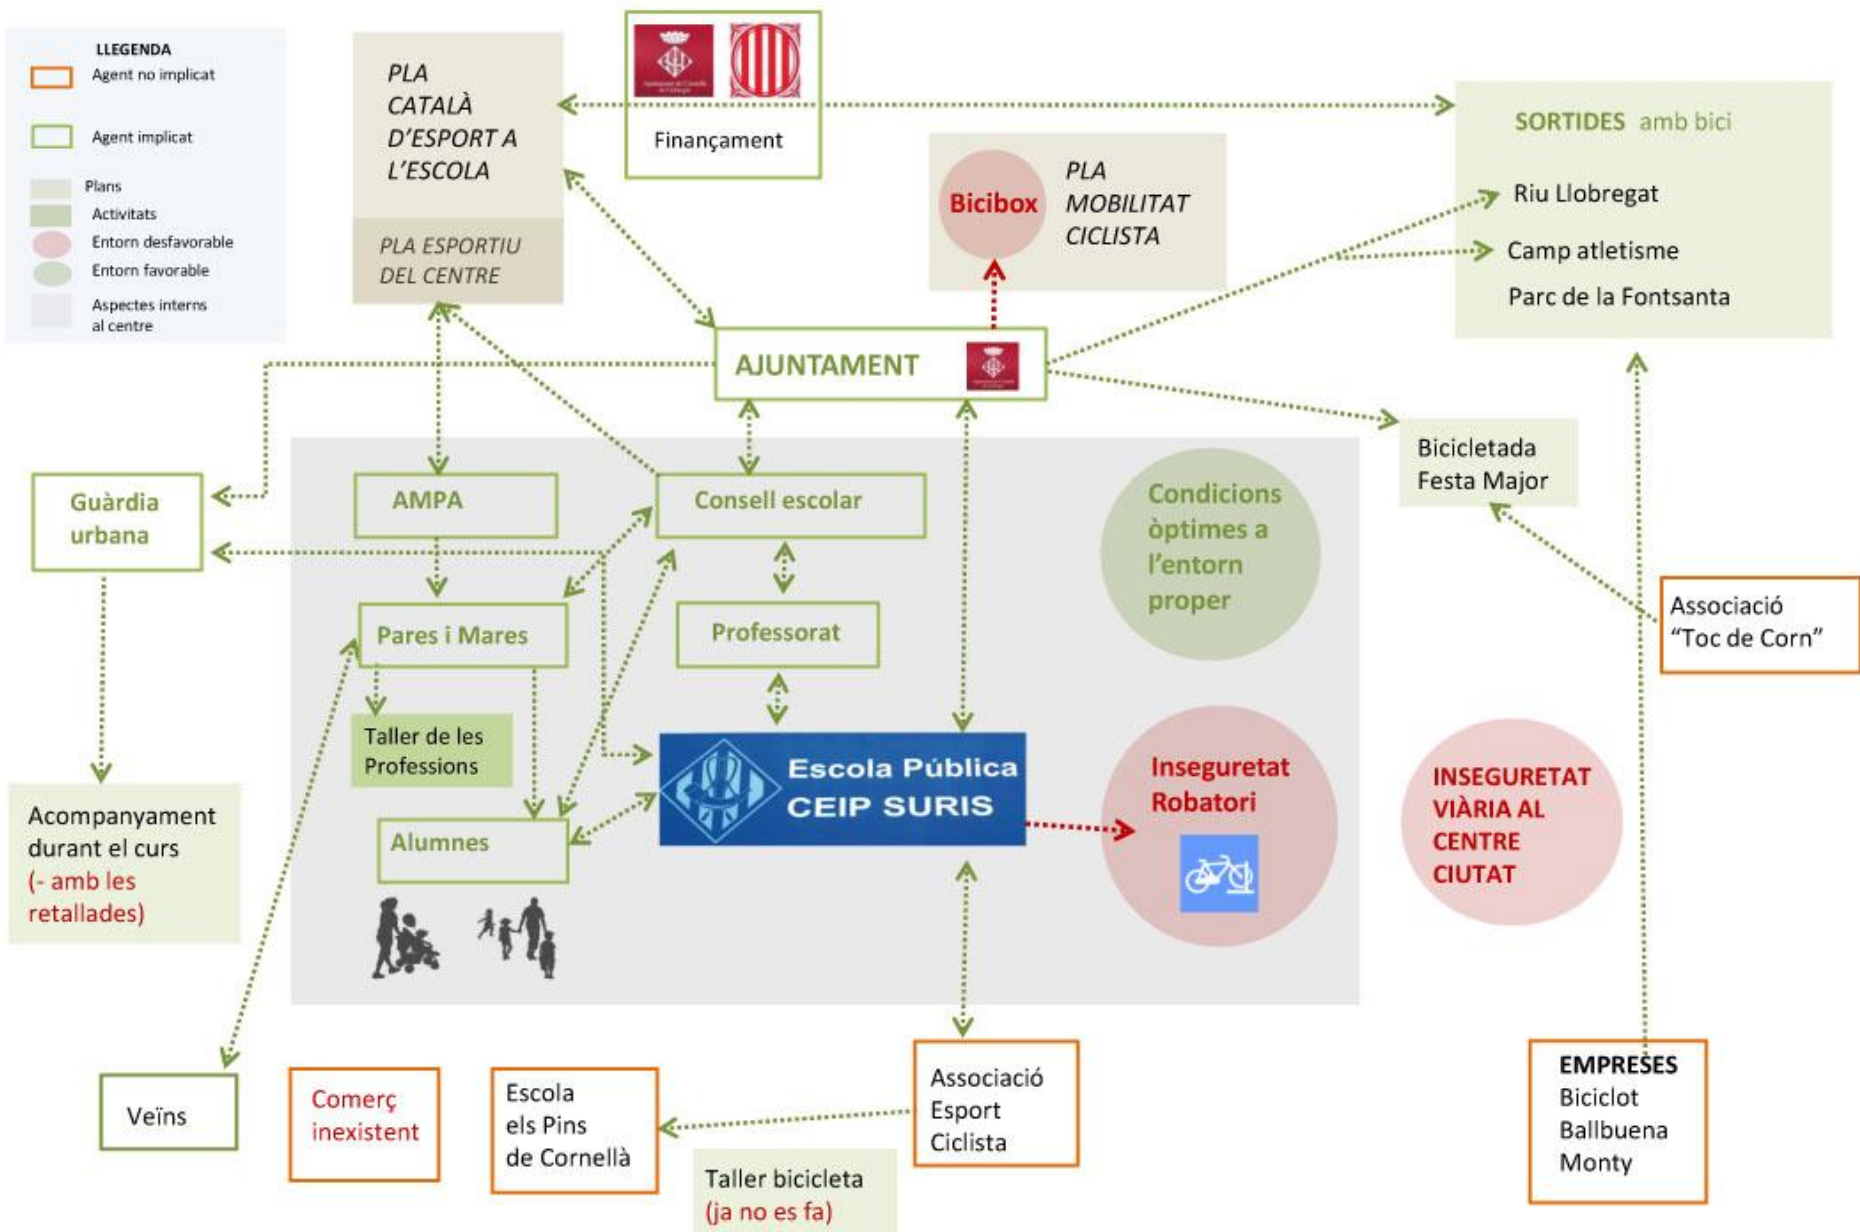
LLEGENDA
Agent no implicat
Agent implicat
Plans
Activitats
Entorn desfavorable
Entorn favorable
Aspectes interns al centre

PLA CATALÀ D'ESPORT A L'ESCOLA

PLA ESPORTIU DEL CENTRE

Finançament

Bicibox

PLA MOBILITAT CICLISTA

SORTIDES amb bici
Riu Llobregat
Camp atletisme
Parc de la Fontsanta

AJUNTAMENT

Bicicletada Festa Major

Guàrdia urbana

AMPA

Consell escolar

Condicions òptimes a l'entorn proper

Pares i Mares

Professorat

Taller de les Professions

Escola Pública CEIP SURIS

Inseguretat Robatori

INSEGURETAT VIÀRIA AL CENTRE CIUTAT

Associació "Toc de Corn"

Alumnes

Acompanyament durant el curs (- amb les retallades)

Veïns

Comerç inexistent

Escola els Pins de Cornellà

Associació Esport Ciclista

Taller bicicleta (ja no es fa)

EMPRESES
Biciclot
Ballbuena
Monty